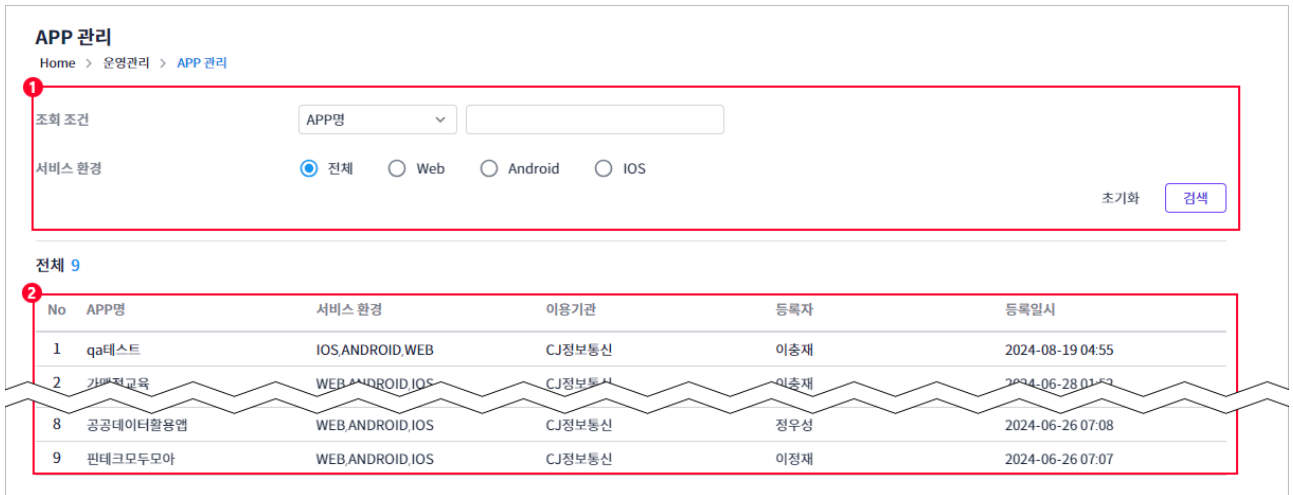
APP 관리

Home > 운영관리 > APP 관리

1

조회 조건 APP명

서비스 환경 전체 Web Android IOS

초기화 검색

전체 9

2

| No | APP명 | 서비스 환경 | 이용기관 | 등록자 | 등록일시 |
|---|---|---|---|---|---|
| 1 | qa테스트 | IOS,ANDROID,WEB | CJ정보통신 | 이충재 | 2024-08-19 04:55 |
| 2 | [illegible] | WEB,ANDROID,IOS | CJ정보통신 | 이충재 | 2024-06-28 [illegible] |
| 8 | 공공데이터활용앱 | WEB,ANDROID,IOS | CJ정보통신 | 정우성 | 2024-06-26 07:08 |
| 9 | 핀테크모두모아 | WEB,ANDROID,IOS | CJ정보통신 | 이정재 | 2024-06-26 07:07 |